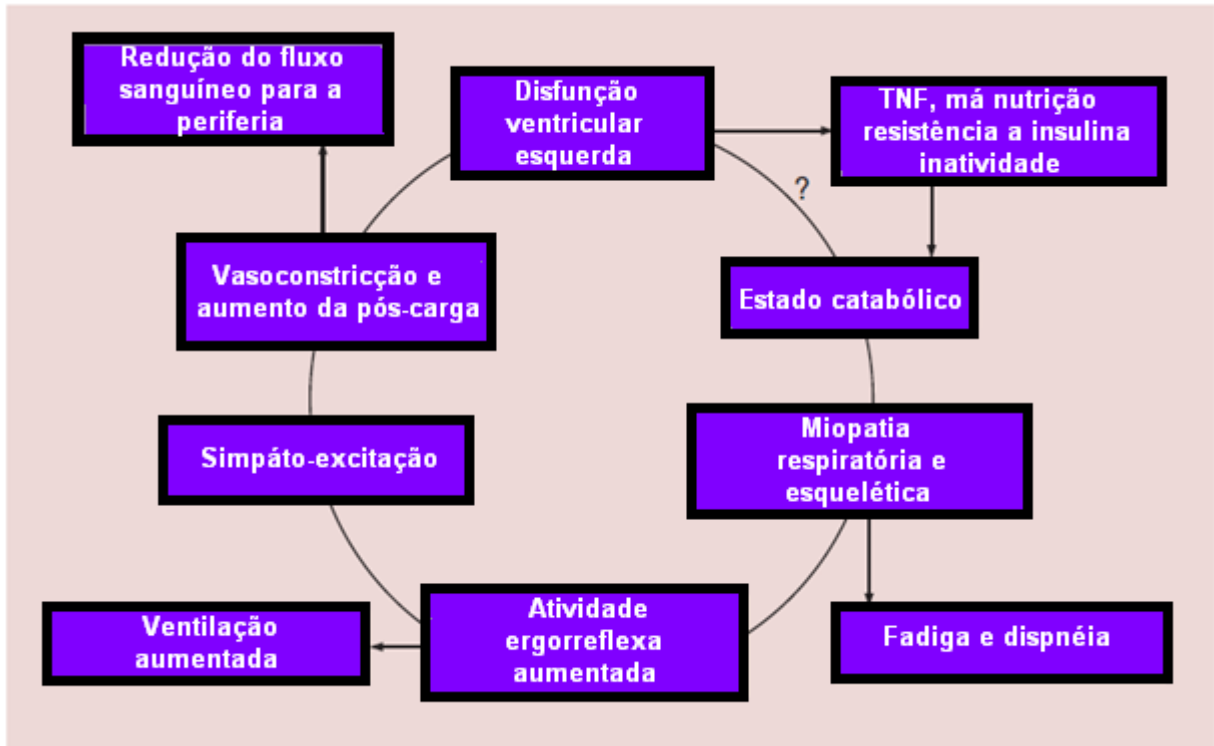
Redução do fluxo sanguíneo para a periferia

Disfunção ventricular esquerda

TNF, má nutrição resistência a insulina inatividade

?

Vasoconstricção e aumento da pós-carga

Estado catabólico

Simpáto-excitação

Miopatia respiratória e esquelética

Ventilação aumentada

Atividade ergorreflexa aumentada

Fadiga e dispnéia